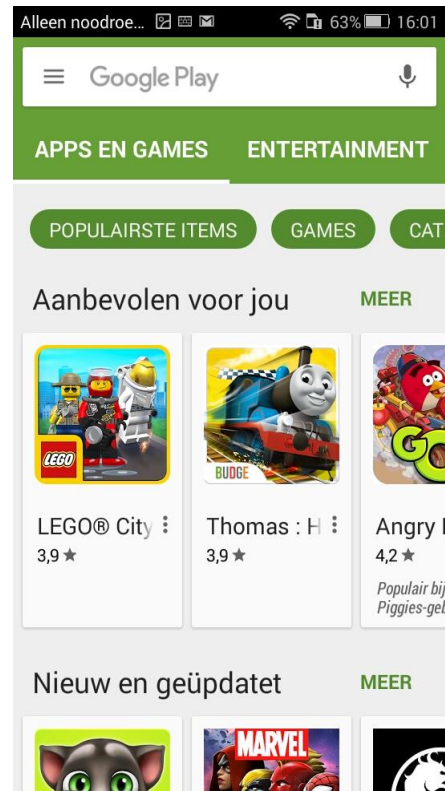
Alleen noodroe... 63% 16:01

Google Play

APPS EN GAMES ENTERTAINMENT

POPULAIRSTE ITEMS GAMES CAT

Aanbevolen voor jou MEER

LEGO

BUDGE

GO

LEGO® City
3,9 ★

Thomas : H
3,9 ★

Angry
4,2 ★
Populair bij
Piggies-ge

Nieuw en geüpdatet MEER

MARVEL